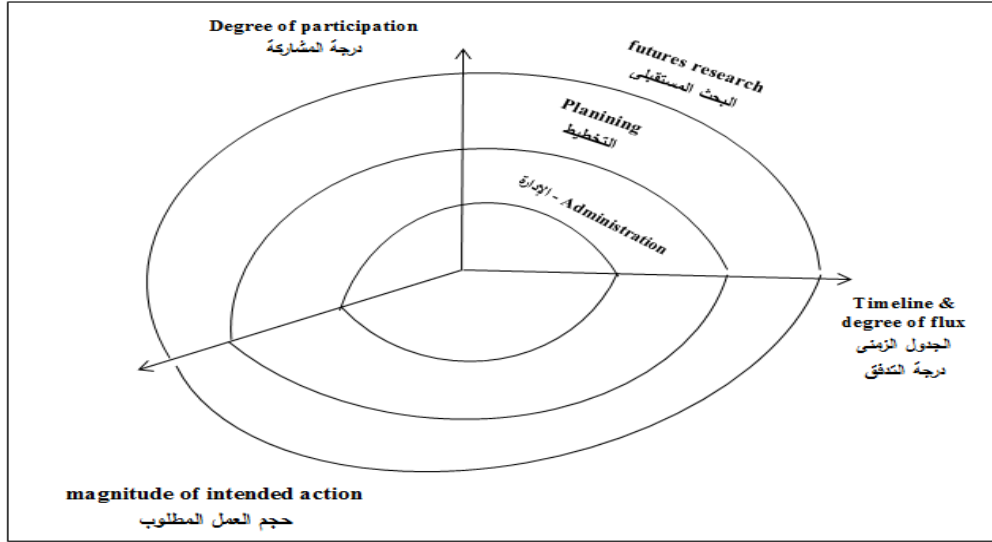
Degree of participation
درجة المشاركة

futures research
البحث المستقبلى

Planining
التخطيط

Administration - الإدارة

Timeline & degree of flux
الجدول الزمنى
درجة التدفق

magnitude of intended action
حجم العمل المطلوب